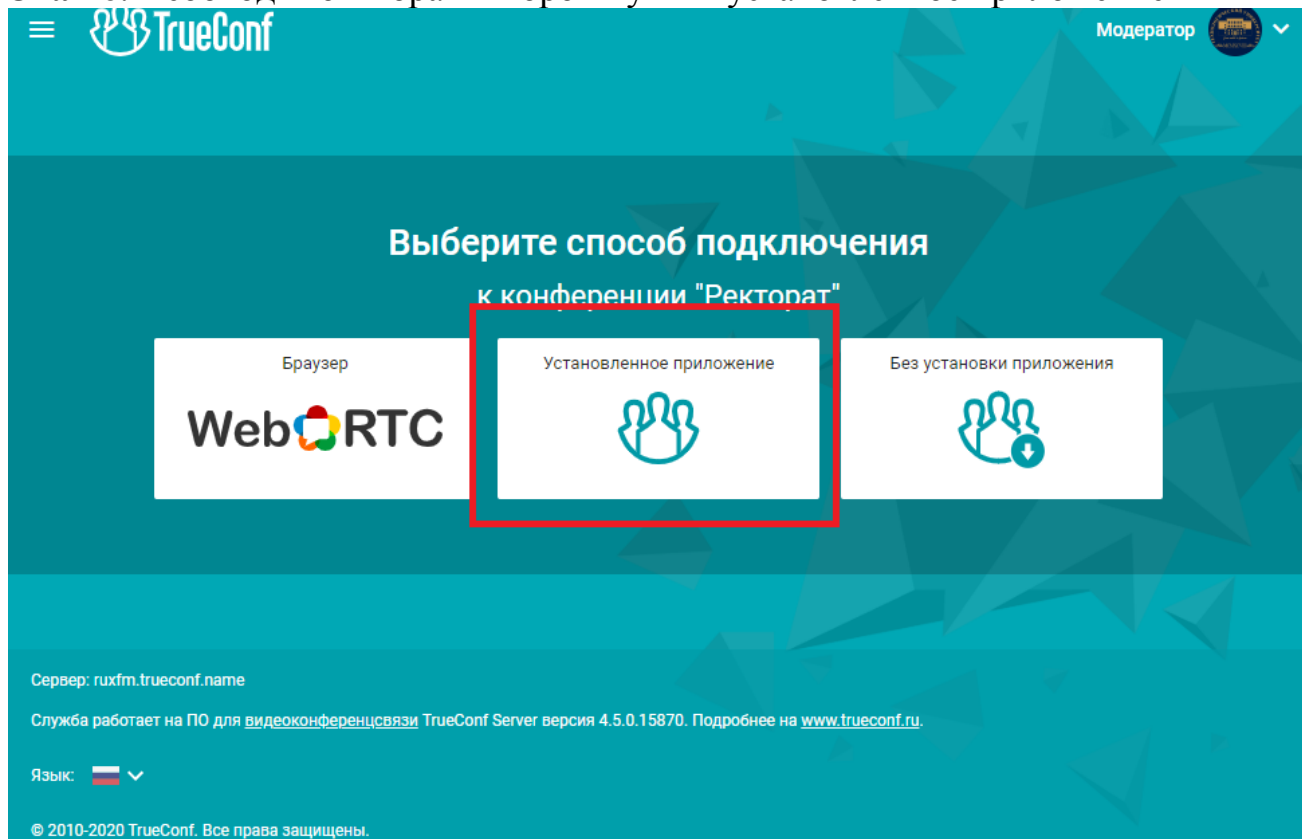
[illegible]

TrueConf

Модератор

Выберите способ подключения

к конференции "Ректорат"

Браузер

WebRTC

Установленное приложение

Без установки приложения

Сервер: ruxfm.trueconf.name

Служба работает на ПО для видеоконференцсвязи TrueConf Server версия 4.5.0.15870. Подробнее на www.trueconf.ru.

Язык:

© 2010-2020 TrueConf. Все права защищены.